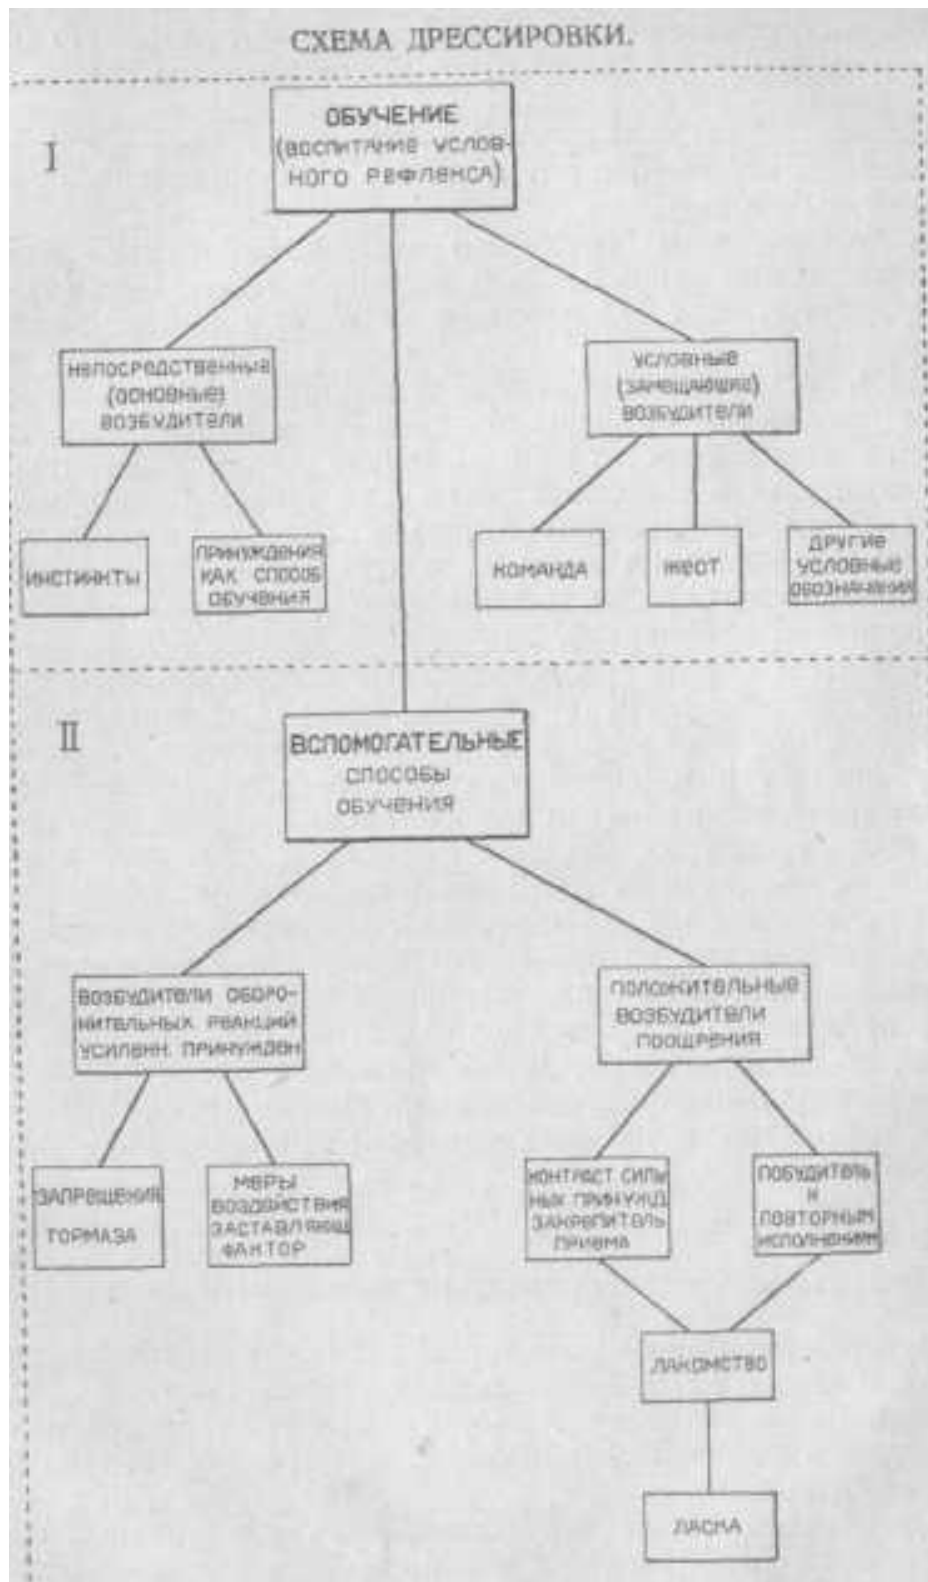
СХЕМА ДРЕССИРОВКИ.

I

ОБУЧЕНИЕ (воспитание условного рефлекса)

непосредственные (основные) возбудители

условные (замещающие) возбудители

инстинкты

принуждения как способ обучения

команда

жест

другие условные обозначения

II

ВСПОМОГАТЕЛЬНЫЕ способы обучения

возбудители оборонительных реакций усилен. принужден

положительные возбудители поощрения

запрещения тормаза

меры воздействия заставляющ фактор

контраст сильных принужд закрепитель приема

побудитель к повторным исполнениям

лакомство

ласка